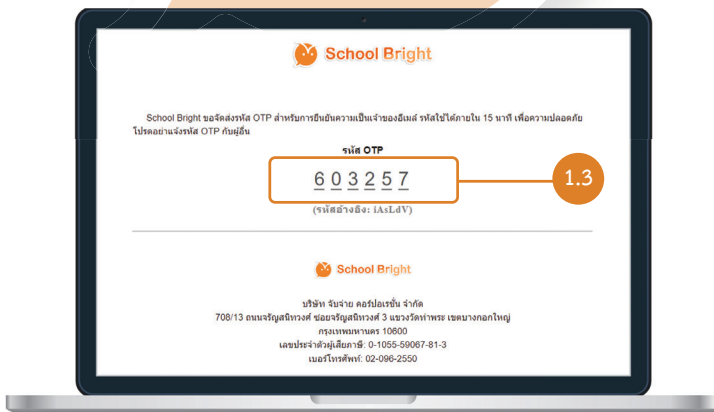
School Bright

School Bright ขอจัดส่งรหัส OTP สำหรับการยืนยันความเป็นเจ้าของอีเมล์ รหัสใช้ได้ภายใน 15 นาที เพื่อความปลอดภัย โปรดอย่าแจ้งรหัส OTP กับผู้อื่น

รหัส OTP

603257

1.3

(รหัสอ้างอิง: iAsLdV)

School Bright

บริษัท จับจ่าย คอร์ปอเรชั่น จำกัด
708/13 ถนนจรัญสนิทวงศ์ ซอยจรัญสนิทวงศ์ 3 แขวงวัดท่าพระ เขตบางกอกใหญ่
กรุงเทพมหานคร 10600
เลขประจำตัวผู้เสียภาษี: 0-1055-59067-81-3
เบอร์โทรศัพท์: 02-096-2550